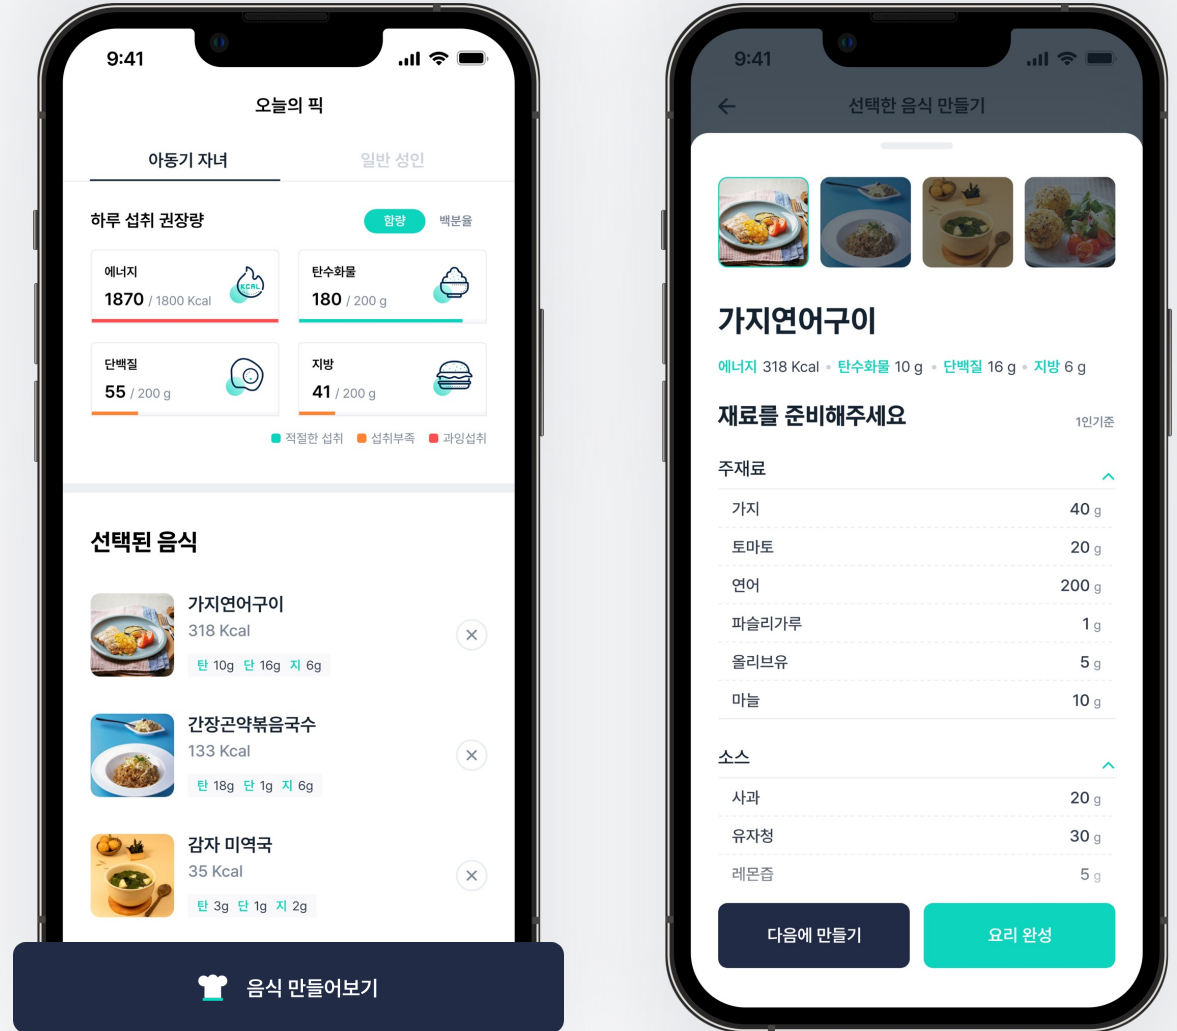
9:41

오늘의 픽

아동기 자녀 일반 성인

하루 섭취 권장량 함량 백분율

에너지
1870 / 1800 Kcal

KCAL

탄수화물
180 / 200 g

단백질
55 / 200 g

지방
41 / 200 g

적절한 섭취 섭취부족 과잉섭취

선택된 음식

가지연어구이
318 Kcal
탄 10g 단 16g 지 6g

간장곤약볶음국수
133 Kcal
탄 18g 단 1g 지 6g

감자 미역국
35 Kcal
탄 3g 단 1g 지 2g

음식 만들어보기

9:41

선택한 음식 만들기

가지연어구이

에너지 318 Kcal • 탄수화물 10 g • 단백질 16 g • 지방 6 g

재료를 준비해주세요 1인기준

주재료

| 가지 | 40 g |
|---|---|
| 토마토 | 20 g |
| 연어 | 200 g |
| 파슬리가루 | 1 g |
| 올리브유 | 5 g |
| 마늘 | 10 g |

소스

| 사과 | 20 g |
|---|---|
| 유자청 | 30 g |
| 레몬즙 | 5 g |

다음에 만들기 요리 완성